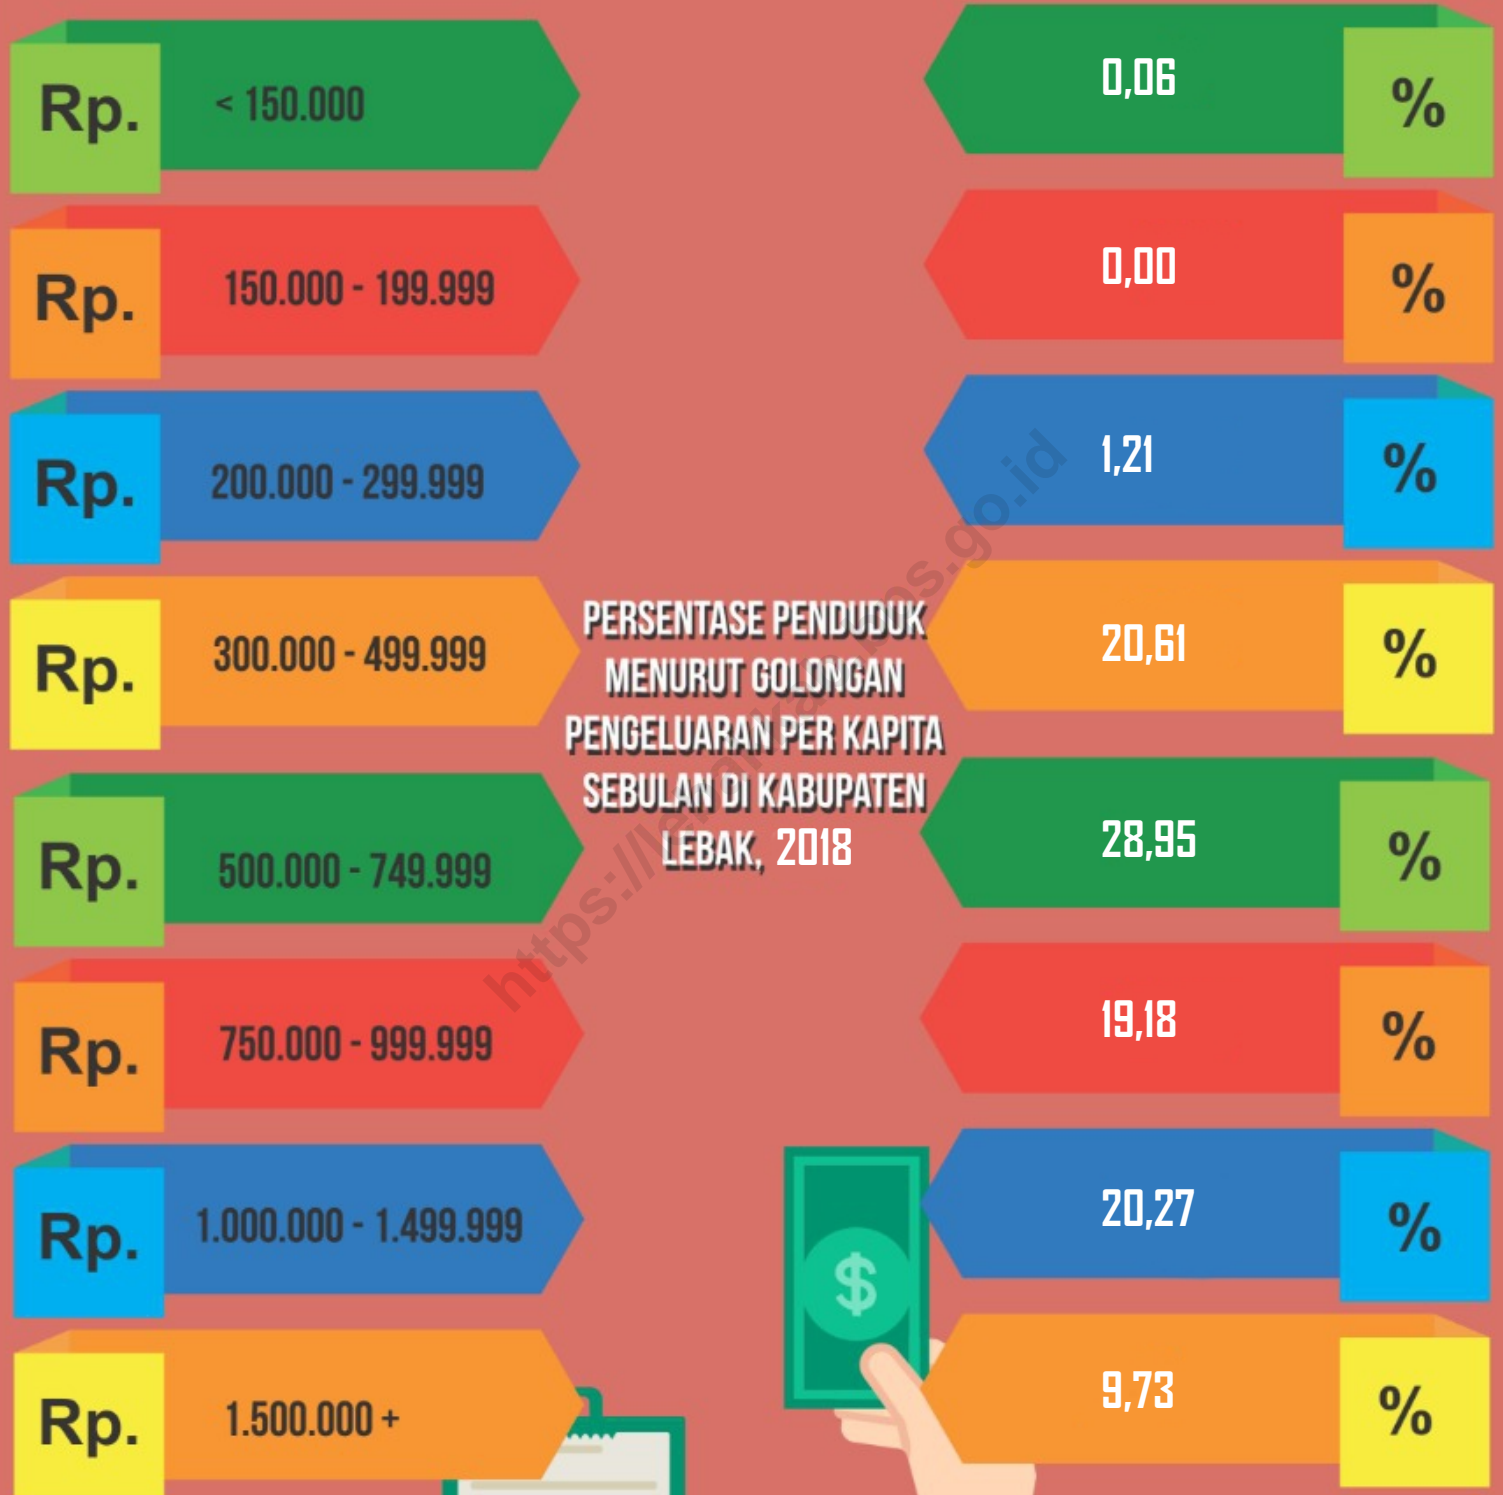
PERSENTASE PENDUDUK MENURUT GOLONGAN PENGELUARAN PER KAPITA SEBULAN DI KABUPATEN LEBAK, 2018

Rp. < 150.000
0,06 %

Rp. 150.000 - 199.999
0,00 %

Rp. 200.000 - 299.999
1,21 %

Rp. 300.000 - 499.999
20,61 %

Rp. 500.000 - 749.999
28,95 %

Rp. 750.000 - 999.999
19,18 %

Rp. 1.000.000 - 1.499.999
20,27 %

Rp. 1.500.000 +
9,73 %

$

https://lebakkab.bps.go.id